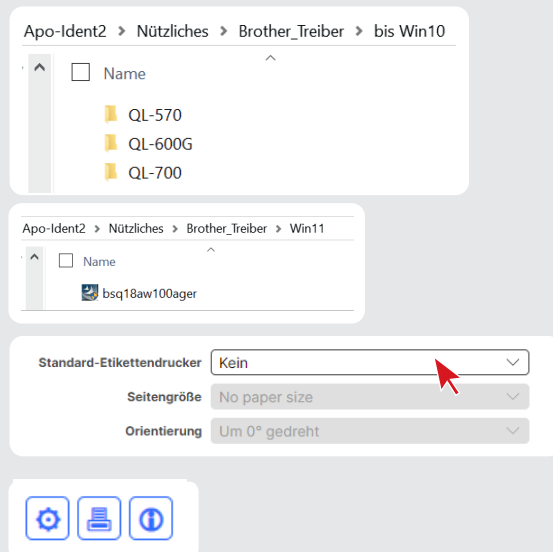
Apo-Ident2 > Nützliches > Brother_Treiber > bis Win10

Name

QL-570
QL-600G
QL-700

Apo-Ident2 > Nützliches > Brother_Treiber > Win11

Name

bsq18aw100ager

Standard-Etikettendrucker Kein
Seitengröße No paper size
Orientierung Um 0° gedreht